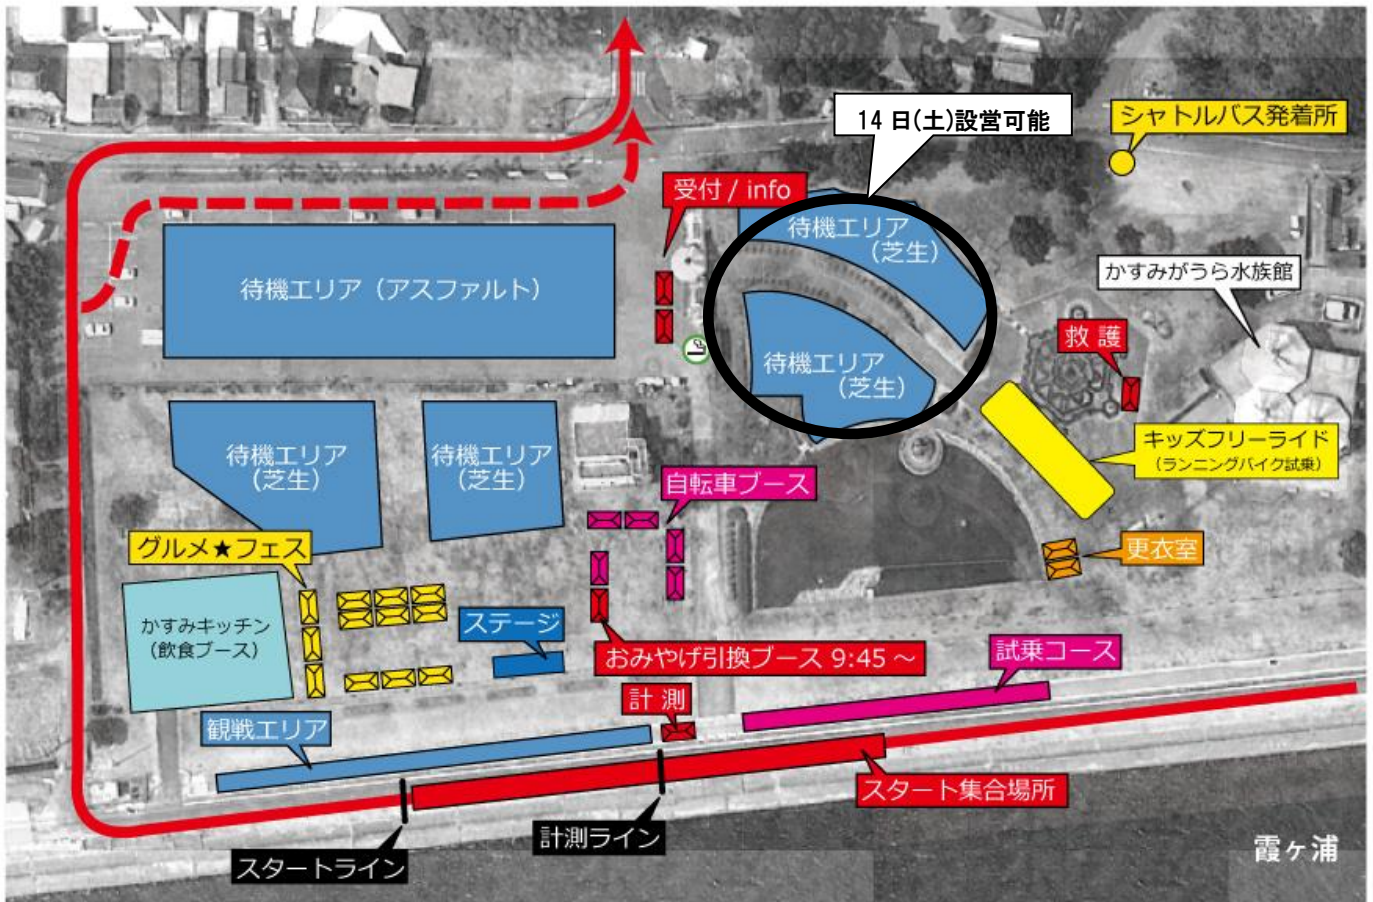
14 日(土)設営可能

シャトルバス発着所

受付 / info

待機エリア（芝生）

待機エリア（アスファルト）

かすみがうら水族館

救 護

待機エリア（芝生）

キッズフリーライド（ランニングバイク試乗）

待機エリア（芝生）

待機エリア（芝生）

自転車ブース

グルメ★フェス

更衣室

かすみキッチン（飲食ブース）

ステージ

おみやげ引換ブース 9:45 ～

試乗コース

計 測

観戦エリア

スタート集合場所

計測ライン

霞ヶ浦

スタートライン